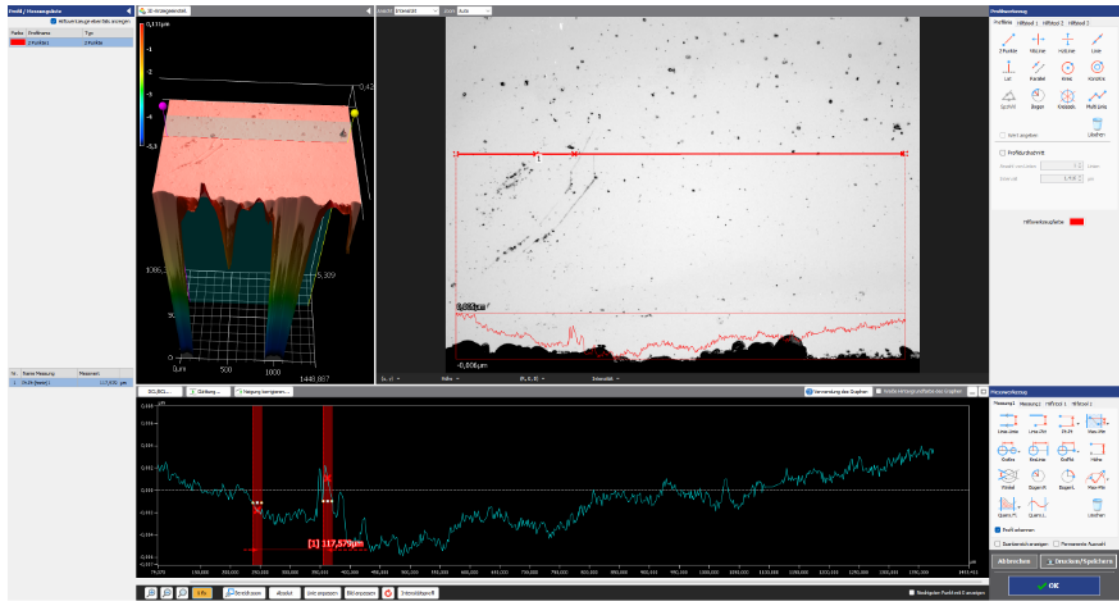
Profil / Messergebnis
Hilfswerkzeuge ebenfalls anzeigen
Farbe | Profilname | Typ
1 Profil(e) | 2 Punkte

3D-Anzeigeansicht
0,111µm
0,42
-5,3
1086,3
5,309
0µm
500
1000
1448,887

Ansicht | Intensität | Zoom | Auto
1
0,03µm
-0,006µm

Profilwerkzeug
Profilinie | Hilfstool 1 | Hilfstool 2 | Hilfstool 3
2 Punkte | Mittellinie | Horizontal | Linie
Lot | Parallel | Kreis | Konzentr.
Spitzen | Bogen | Kreisstat. | Multilinie
Löschen
Profildurchschnitt
Hilfswerkzeugfarbe

Nr. | Name Messung | Messwert
1 | [1] Ab (Horiz.) | 117,579 µm

Verwendung des Graphen
Profilmessung

Messwerkzeug
Messung 1 | Messung 2 | Hilfstool 1 | Hilfstool 2
Linie-Linie | Linie-Dist. | Pt-Pt | Max-Min
Großkr. | Kreislinie | Profil | Höhe
Winkel | Bogen | Bogen | Max-Min
Querschn. | Querschn.
Löschen
Profil erkennen
Abbrechen
Drucken/Speichern
OK

[1] 117,579µm